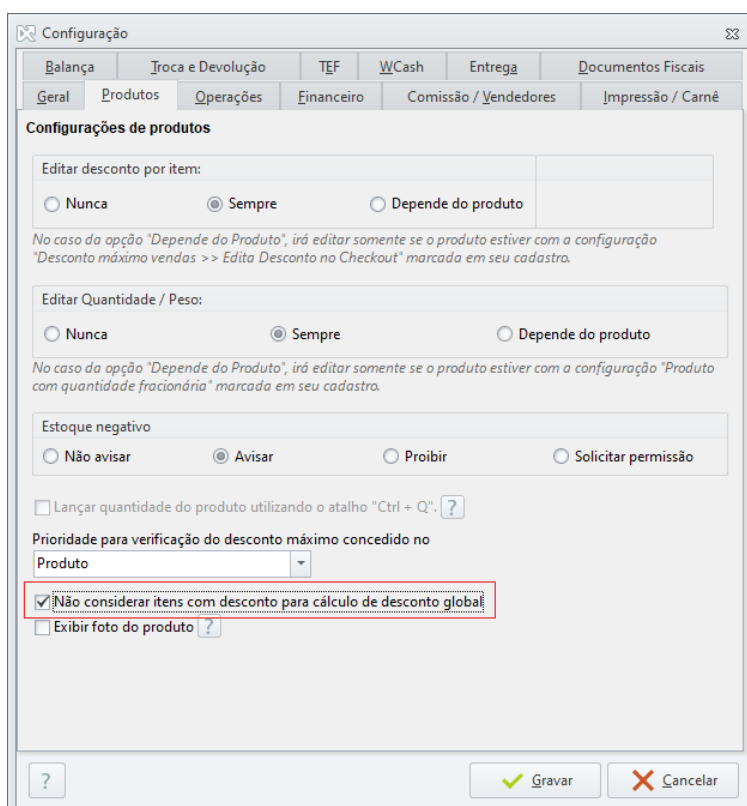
Configuração

Balança | Troca e Devolução | TEF | WCash | Entrega | Documentos Fiscais

Geral | Produtos | Operações | Financeiro | Comissão / Vendedores | Impressão / Carnê

Configurações de produtos

Editar desconto por item:

Nunca Sempre Depende do produto

No caso da opção "Depende do Produto", irá editar somente se o produto estiver com a configuração "Desconto máximo vendas >> Edita Desconto no Checkout" marcada em seu cadastro.

Editar Quantidade / Peso:

Nunca Sempre Depende do produto

No caso da opção "Depende do Produto", irá editar somente se o produto estiver com a configuração "Produto com quantidade fracionária" marcada em seu cadastro.

Estoque negativo

Não avisar Avisar Proibir Solicitar permissão

Lançar quantidade do produto utilizando o atalho "Ctrl + Q". ?

Prioridade para verificação do desconto máximo concedido no

Produto

Não considerar itens com desconto para cálculo de desconto global

Exibir foto do produto ?

?

Gravar

Cancelar